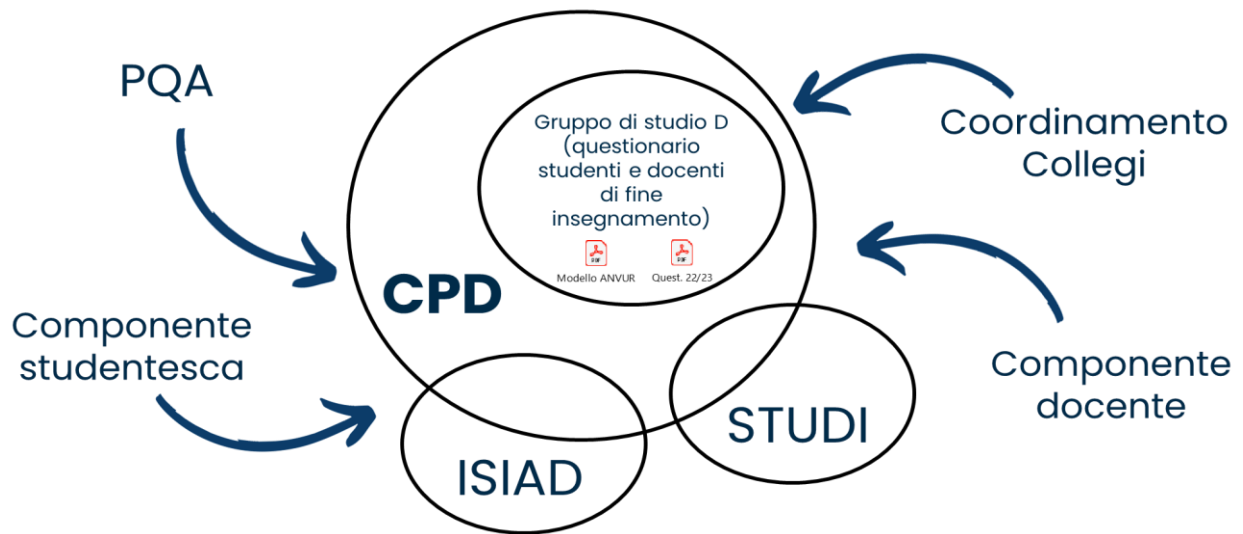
PQA

Coordinamento Collegi

Gruppo di studio D (questionario studenti e docenti di fine insegnamento)

PDF Modello ANVUR

PDF Quest. 22/23

CPD

Componente studentesca

Componente docente

STUDI

ISIAD